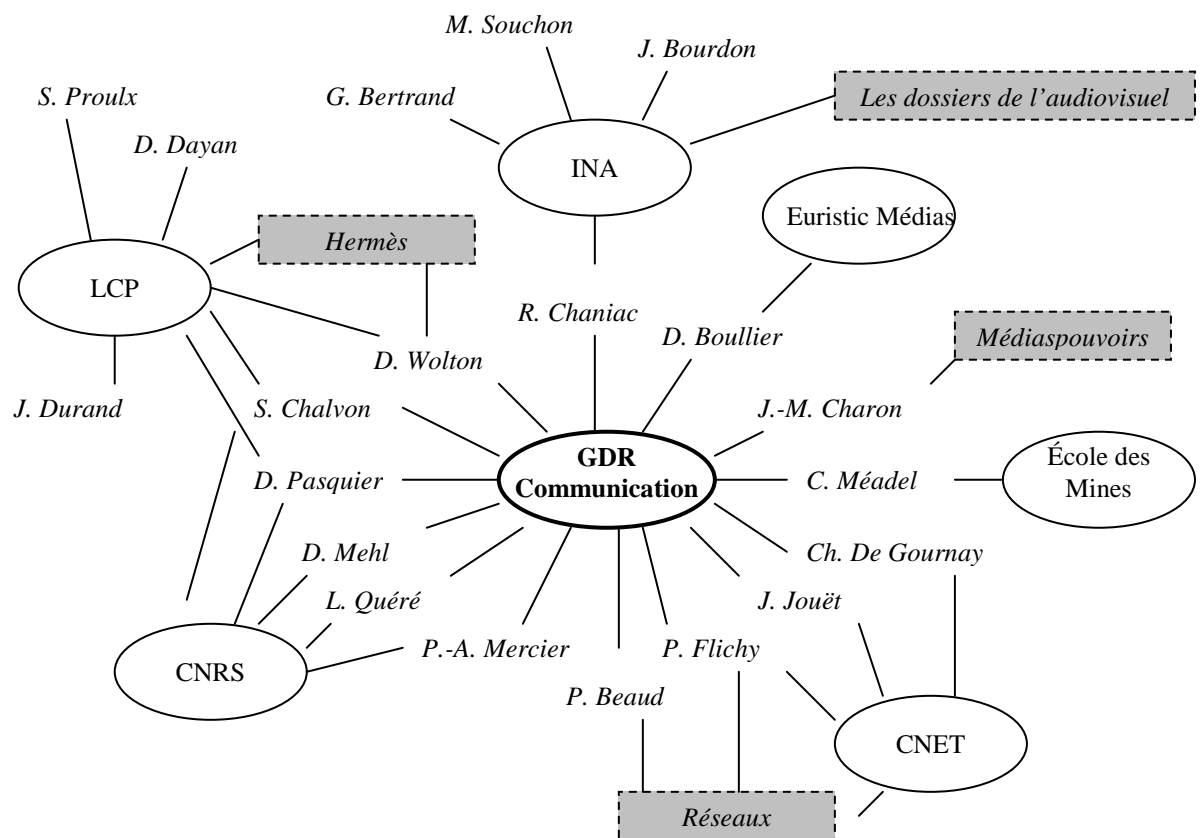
M. Souchon

J. Bourdon

G. Bertrand

Les dossiers de l'audiovisuel

S. Proulx

D. Dayan

INA

Euristic Médias

Hermès

LCP

R. Chaniac

D. Boullier

Médiaspouvoirs

D. Wolton

J. Durand

S. Chalvon

J.-M. Charon

GDR Communication

D. Pasquier

C. Méadel

École des Mines

D. Mehl

Ch. De Gournay

L. Quéré

J. Jouët

CNRS

P.-A. Mercier

P. Flichy

P. Beaud

CNET

Réseaux